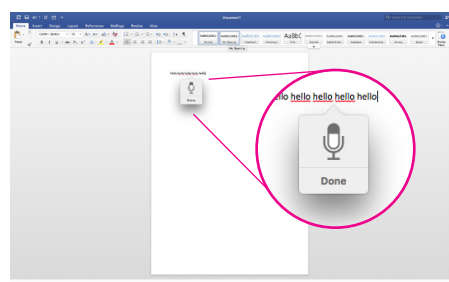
Document1

Home Insert Design Layout References Mailings Review View

Paste

AaBbCcDdEe AaBbCcDdEe AaBbCcDc AaBbCcDdE AaBbC AaBbCcDdE AaBbCcDdEe AaBbCcDdEe AaBbCcDdEe AaBbCcDdEe AaBbCcDdEe

Normal No Spacing Heading 1 Heading 2 Title

hello hello hello hello hello

Done

llo hello hello hello hello

Done